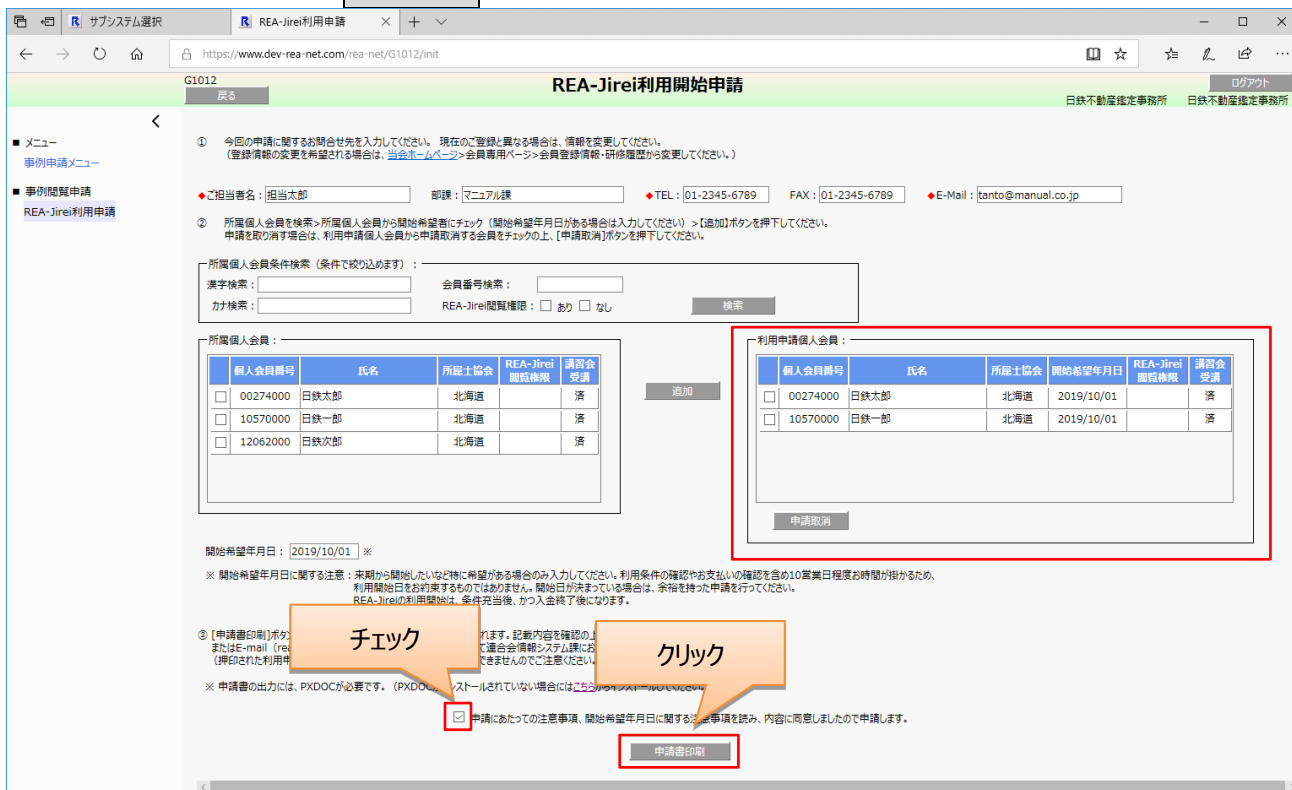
サブシステム選択 REA-Jirei利用申請

https://www.dev-rea-net.com/rea-net/G1012/init

G1012
戻る
REA-Jirei利用開始申請
ログアウト
日鉄不動産鑑定事務所 日鉄不動産鑑定事務所

■ メニュー
事例申請メニュー
■ 事例閲覧申請
REA-Jirei利用申請

① 今回の申請に関するお問合せ先を入力してください。 現在のご登録と異なる場合は、情報を変更してください。
(登録情報の変更を希望される場合は、当会ホームページ>会員専用ページ>会員登録情報・研修履歴から変更してください。)

◆ご担当者名：担当太郎 部課：マニュアル課 ◆TEL：01-2345-6789 FAX：01-2345-6789 ◆E-Mail：tanto@manual.co.jp

② 所属個人会員を検索>所属個人会員から開始希望者にチェック（開始希望年月日がある場合は入力してください）>【追加】ボタンを押下してください。
申請を取り消す場合は、利用申請個人会員から申請取消する会員をチェックの上、[申請取消]ボタンを押下してください。

所属個人会員条件検索（条件で絞り込めます）：
漢字検索： 会員番号検索：
カナ検索： REA-Jirei閲覧権限：□ あり □ なし 検索

所属個人会員：

| | 個人会員番号 | 氏名 | 所属士協会 | REA-Jirei閲覧権限 | 講習会受講 |
|---|---|---|---|---|---|
| □ | 00274000 | 日鉄太郎 | 北海道 | | 済 |
| □ | 10570000 | 日鉄一郎 | 北海道 | | 済 |
| □ | 12062000 | 日鉄次郎 | 北海道 | | 済 |

追加

利用申請個人会員：

| | 個人会員番号 | 氏名 | 所属士協会 | 開始希望年月日 | REA-Jirei閲覧権限 | 講習会受講 |
|---|---|---|---|---|---|---|
| □ | 00274000 | 日鉄太郎 | 北海道 | 2019/10/01 | | 済 |
| □ | 10570000 | 日鉄一郎 | 北海道 | 2019/10/01 | | 済 |

申請取消

開始希望年月日：2019/10/01 ※

※ 開始希望年月日に関する注意：未期から開始したいなど特に希望がある場合のみ入力してください。利用条件の確認やお支払いの確認を含め10営業日程度お時間が掛かるため、
利用開始日をお約束するものではありません。開始日が決まっている場合は、余裕を持った申請を行ってください。
REA-Jireiの利用開始は、条件充当後、かつ入金終了後になります。

③ [申請書印刷]ボタ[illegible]れます。記載内容を確認の上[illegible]
またはE-mail（re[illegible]て連合会情報システム課にお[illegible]
（押印された利用申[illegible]できませんのでご注意ください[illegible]

チェック
クリック

※ 申請書の出力には、PXDOCが必要です。（PXDOC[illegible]ンストールされていない場合にはこちら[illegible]

☑ 申請にあたっての注意事項、開始希望年月日に関する注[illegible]事項を読み、内容に同意しましたので申請します。

申請書印刷